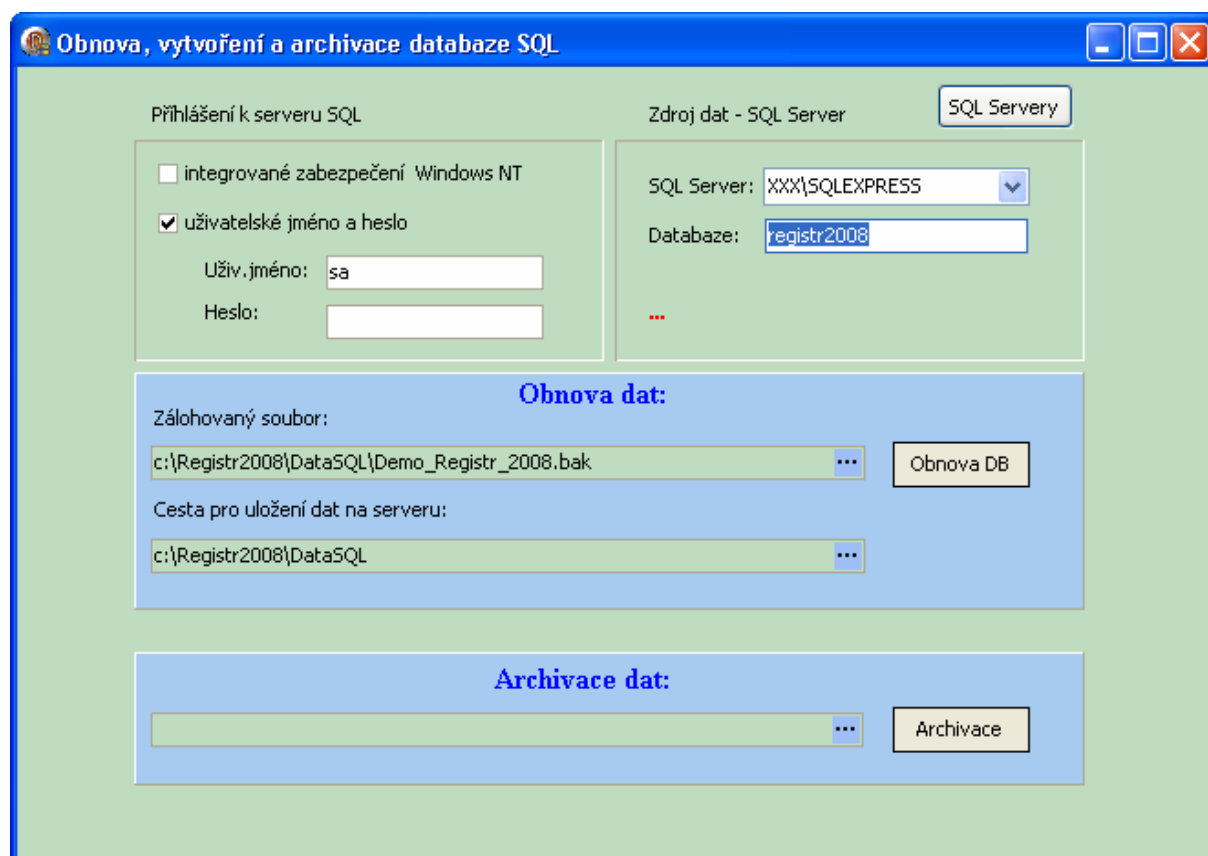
Obnova, vytvoření a archivace databaze SQL

Přihlášení k serveru SQL

integrované zabezpečení Windows NT

uživatelské jméno a heslo

Uživ.jméno: sa

Heslo:

Zdroj dat - SQL Server

SQL Servery

SQL Server: XXX\SQLEXPRESS

Databaze: registr2008

...

Obnova dat:

Zálohovaný soubor:

c:\Registr2008\DataSQL\Demo_Registr_2008.bak ...

Obnova DB

Cesta pro uložení dat na serveru:

c:\Registr2008\DataSQL ...

Archivace dat:

...

Archivace